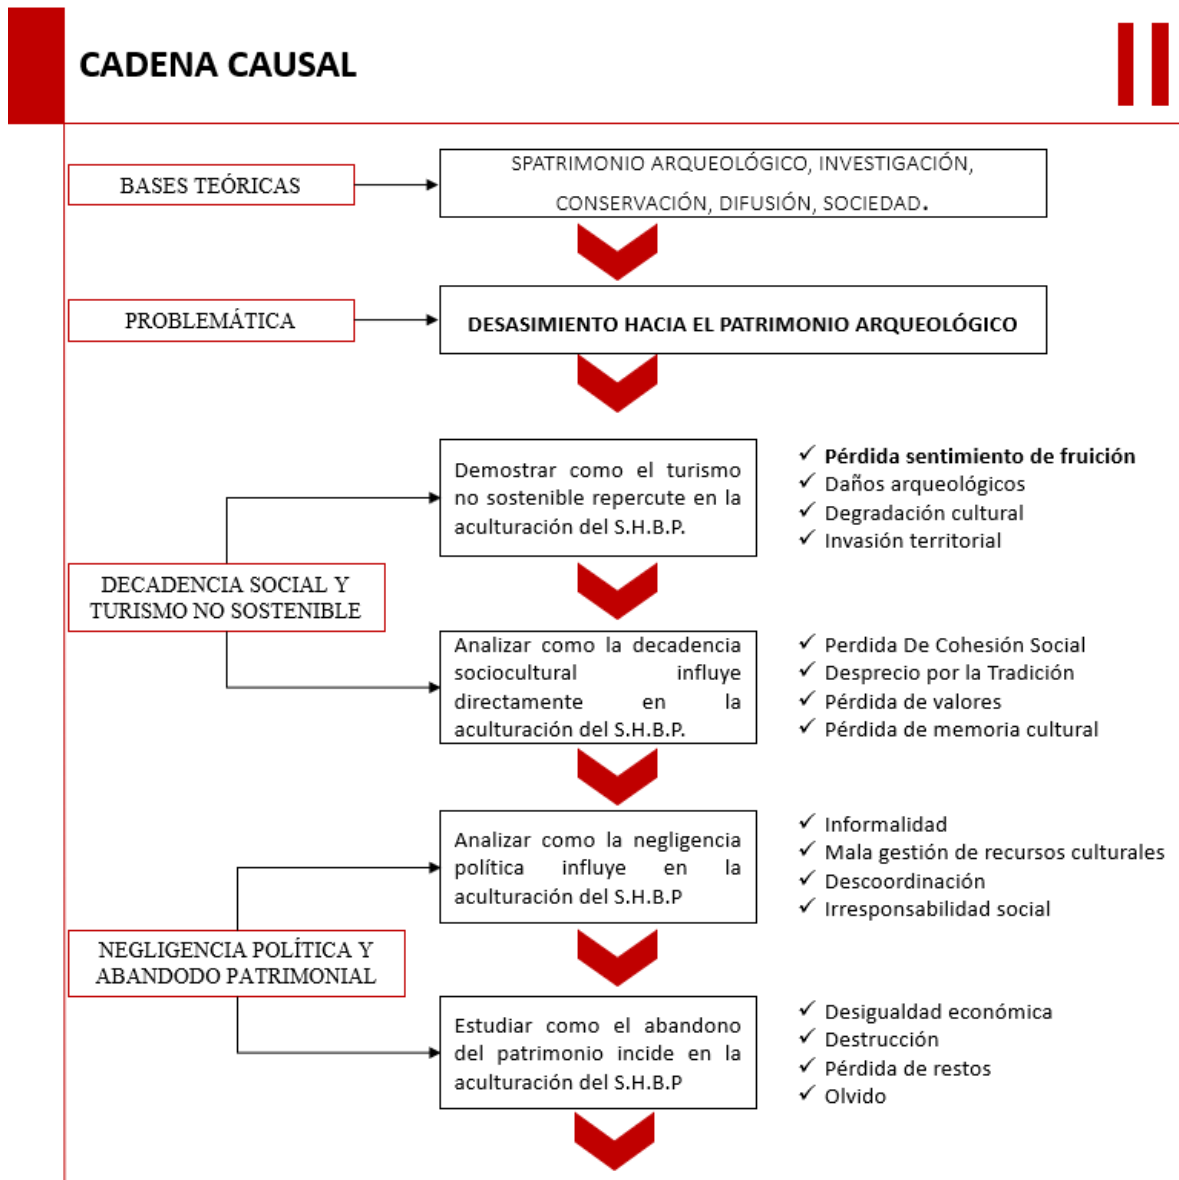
CADENA CAUSAL

BASES TEÓRICAS

SPATRIMONIO ARQUEOLÓGICO, INVESTIGACIÓN, CONSERVACIÓN, DIFUSIÓN, SOCIEDAD.

PROBLEMÁTICA

DESASIMIENTO HACIA EL PATRIMONIO ARQUEOLÓGICO

DECADENCIA SOCIAL Y TURISMO NO SOSTENIBLE

Demostrar como el turismo no sostenible repercute en la aculturación del S.H.B.P.

✓ Pérdida sentimiento de fruición
✓ Daños arqueológicos
✓ Degradación cultural
✓ Invasión territorial

Analizar como la decadencia sociocultural influye directamente en la aculturación del S.H.B.P.

✓ Perdida De Cohesión Social
✓ Desprecio por la Tradición
✓ Pérdida de valores
✓ Pérdida de memoria cultural

NEGLIGENCIA POLÍTICA Y ABANDODO PATRIMONIAL

Analizar como la negligencia política influye en la aculturación del S.H.B.P

✓ Informalidad
✓ Mala gestión de recursos culturales
✓ Descoordinación
✓ Irresponsabilidad social

Estudiar como el abandono del patrimonio incide en la aculturación del S.H.B.P

✓ Desigualdad económica
✓ Destrucción
✓ Pérdida de restos
✓ Olvido